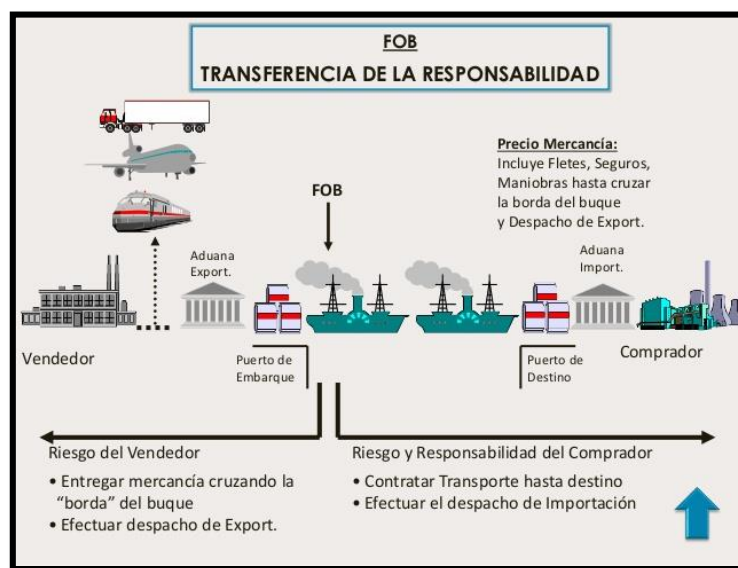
FOB
TRANSFERENCIA DE LA RESPONSABILIDAD

Precio Mercancía:
Incluye Fletes, Seguros, Maniobras hasta cruzar la borda del buque y Despacho de Export.

FOB

Aduana Export.

Aduana Import.

Vendedor

Comprador

Puerto de Embarque

Puerto de Destino

Riesgo del Vendedor
• Entregar mercancía cruzando la "borda" del buque
• Efectuar despacho de Export.

Riesgo y Responsabilidad del Comprador
• Contratar Transporte hasta destino
• Efectuar el despacho de Importación